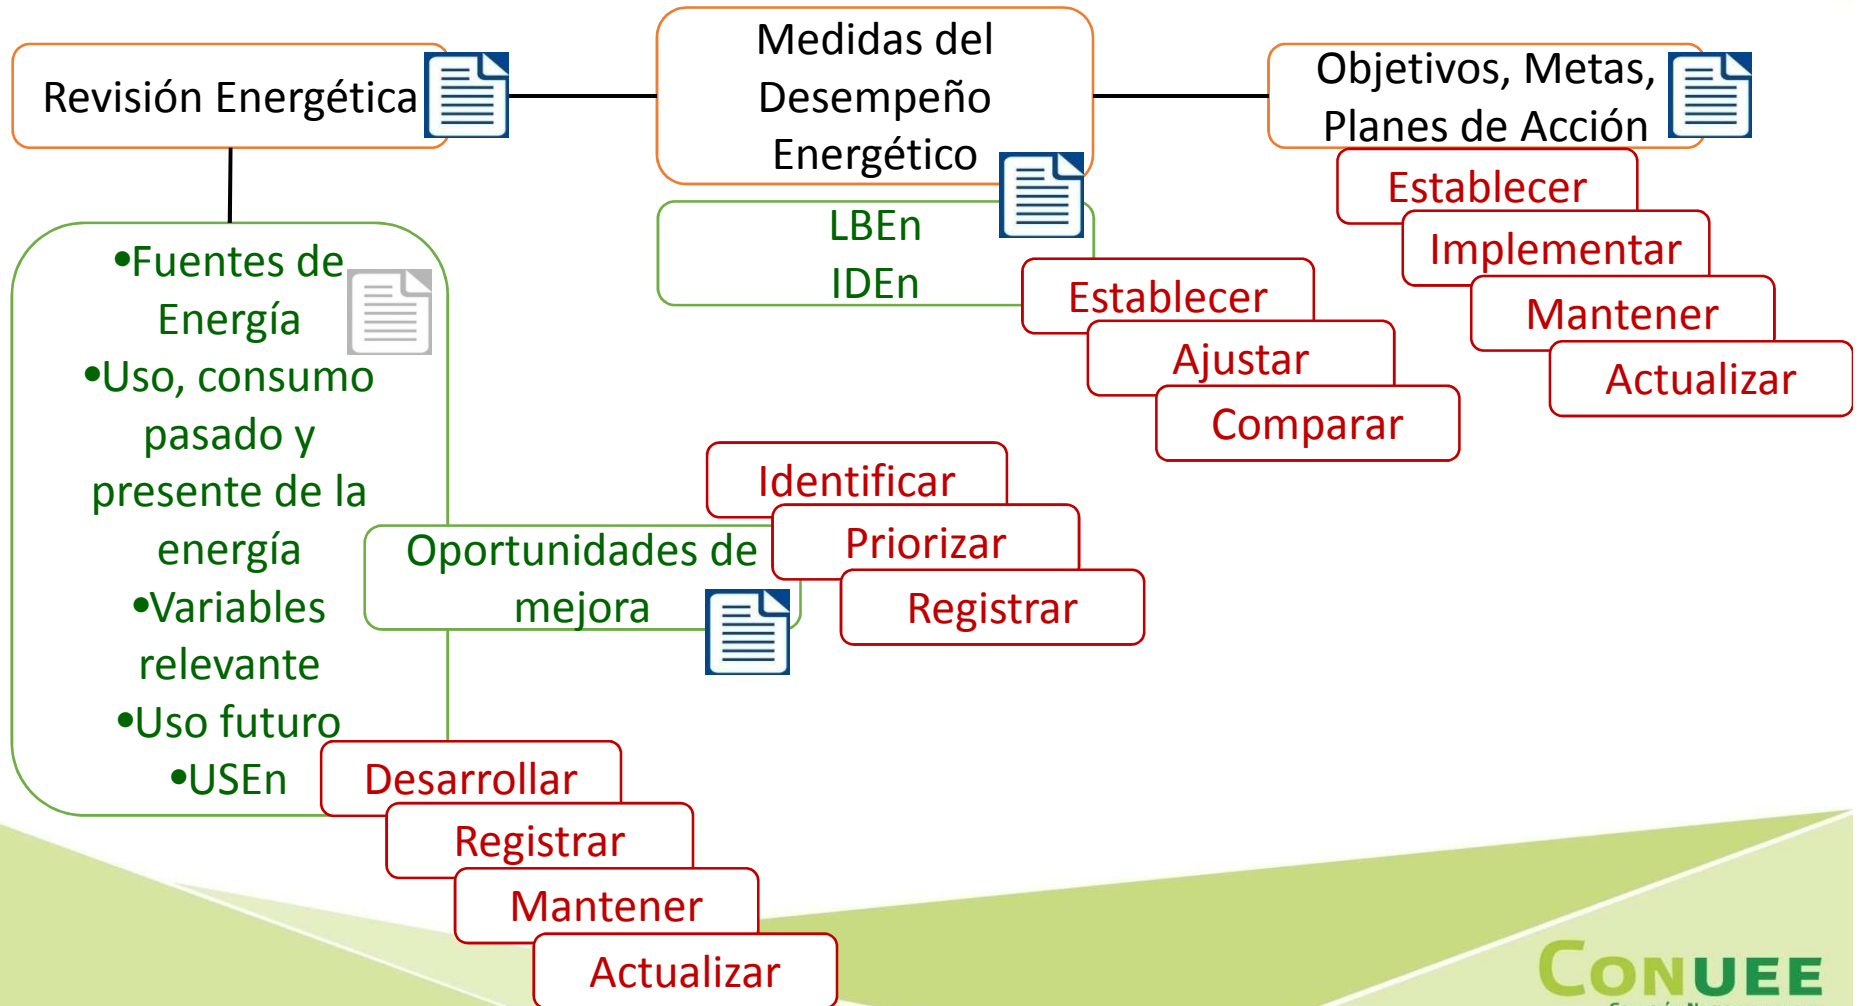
Revisión Energética

Medidas del Desempeño Energético

Objetivos, Metas, Planes de Acción

Establecer

Implementar

Mantener

Actualizar

LBEn
IDEn

Establecer

Ajustar

Comparar

•Fuentes de Energía
•Uso, consumo pasado y presente de la energía
•Variables relevante
•Uso futuro
•USEn

Identificar

Priorizar

Registrar

Oportunidades de mejora

Desarrollar

Registrar

Mantener

Actualizar

CONUEE